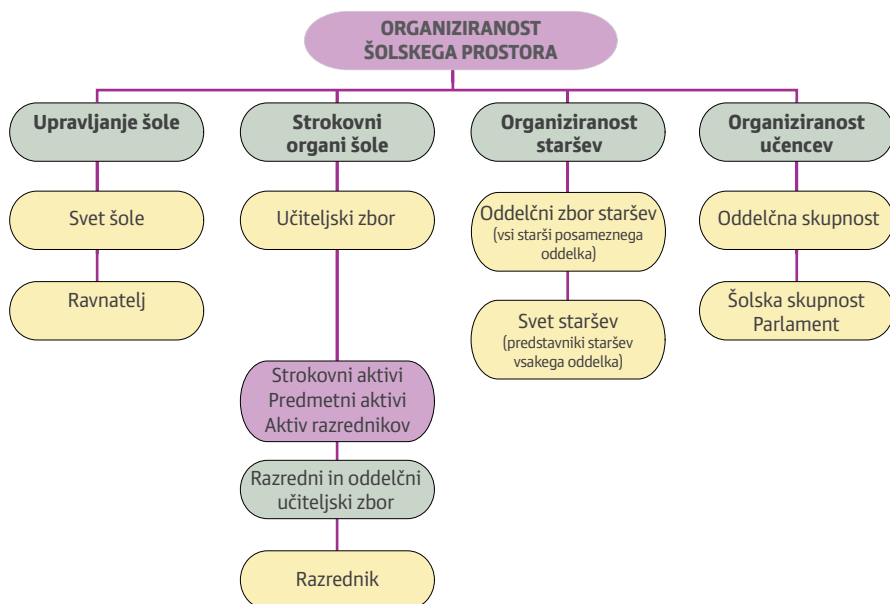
ORGANIZIRANOST ŠOLSKEGA PROSTORA

Upravljanje šole

Svet šole

Ravnatelj

Strokovni organi šole

Učiteljski zbor

Strokovni aktivi
Predmetni aktivi
Aktiv razrednikov

Razredni in oddelčni učiteljski zbor

Razrednik

Organiziranost staršev

Oddelčni zbor staršev
(vsi starši posameznega oddelka)

Svet staršev
(predstavniki staršev vsakega oddelka)

Organiziranost učencev

Oddelčna skupnost

Šolska skupnost
Parlament